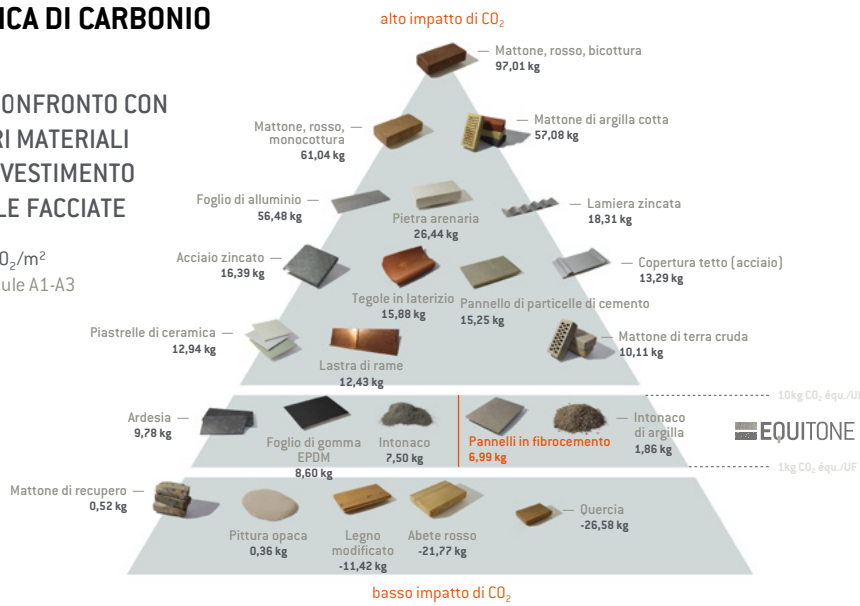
ICA DI CARBONIO

ONFRONTO CON
RI MATERIALI
VESTIMENTO
LE FACCIATE

$O_2/m^2$
ule A1-A3

alto impatto di $CO_2$

Mattone, rosso, bicottura
97,01 kg

Mattone, rosso, monocottura
61,04 kg

Mattone di argilla cotta
57,08 kg

Foglio di alluminio
56,48 kg

Pietra arenaria
26,44 kg

Lamiera zincata
18,31 kg

Acciaio zincato
16,39 kg

Tegole in laterizio
15,88 kg

Pannello di particelle di cemento
15,25 kg

Copertura tetto (acciaio)
13,29 kg

Piastrelle di ceramica
12,94 kg

Lastra di rame
12,43 kg

Mattone di terra cruda
10,11 kg

10kg $CO_2$ équ./UI

Ardesia
9,78 kg

Foglio di gomma EPDM
8,60 kg

Intonaco
7,50 kg

Pannelli in fibrocemento
6,99 kg

Intonaco di argilla
1,86 kg

EQUITONE

1kg $CO_2$ équ./UF

Mattone di recupero
0,52 kg

Pittura opaca
0,36 kg

Legno modificato
-11,42 kg

Abete rosso
-21,77 kg

Quercia
-26,58 kg

basso impatto di $CO_2$